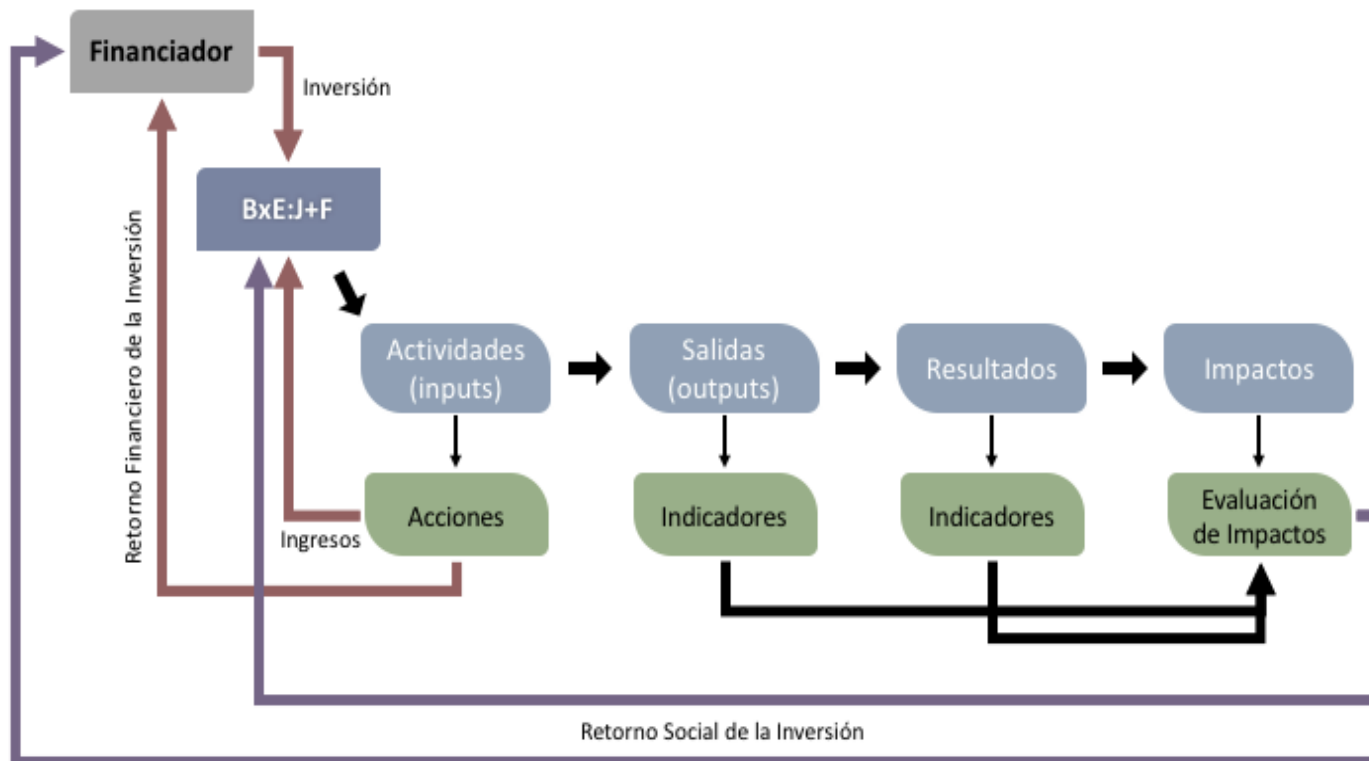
Financiador

Inversión

BxE:J+F

Retorno Financiero de la Inversión

Actividades (inputs)

Salidas (outputs)

Resultados

Impactos

Acciones

Indicadores

Indicadores

Evaluación de Impactos

Ingresos

Retorno Social de la Inversión